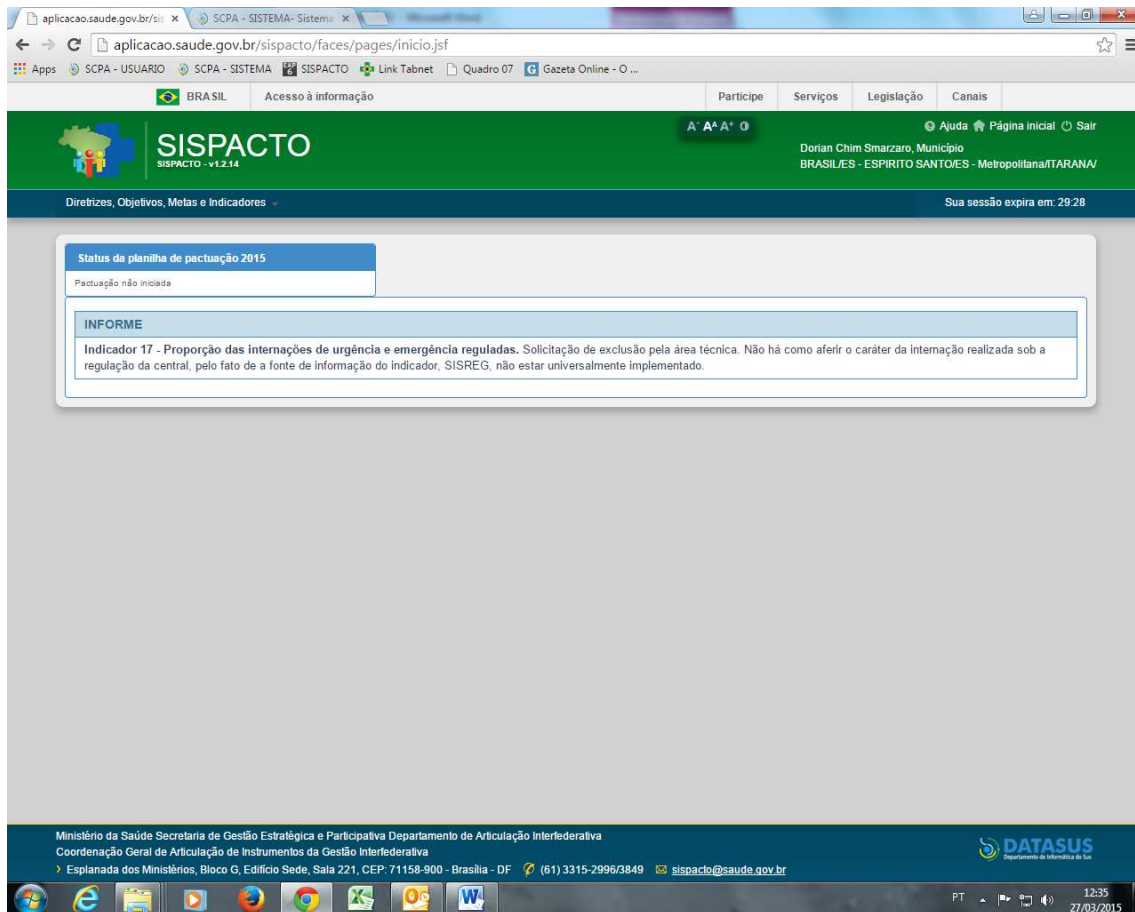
aplicacao.saude.gov.br/sis ×
SCPA - SISTEMA- Sistema ×

aplicacao.saude.gov.br/sispacto/faces/pages/inicio.jsf

Apps SCPA - USUARIO SCPA - SISTEMA SISPACTO Link Tabnet Quadro 07 Gazeta Online - O ...

BRASIL Acesso à informação Participe Serviços Legislação Canais

SISPACTO
SISPACTO - v1.2.14

A⁻ A A⁺ O

Ajuda Página inicial Sair
Dorian Chim Smarzaro, Município
BRASIL/ES - ESPIRITO SANTO/ES - Metropolitana/ITARANA/

Diretrizes, Objetivos, Metas e Indicadores

Sua sessão expira em: 29:28

Status da planilha de pactuação 2015
Pactuação não iniciada

INFORME

Indicador 17 - Proporção das internações de urgência e emergência reguladas. Solicitação de exclusão pela área técnica. Não há como aferir o caráter da internação realizada sob a regulação da central, pelo fato de a fonte de informação do indicador, SISREG, não estar universalmente implementado.

Ministério da Saúde Secretaria de Gestão Estratégica e Participativa Departamento de Articulação Interfederativa
Coordenação Geral de Articulação de Instrumentos da Gestão Interfederativa
Esplanada dos Ministérios, Bloco G, Edifício Sede, Sala 221, CEP: 71158-900 - Brasília - DF (61) 3315-2996/3849 sispacto@saude.gov.br

DATASUS
Departamento de Informática do SUS

PT 12:35 27/03/2015